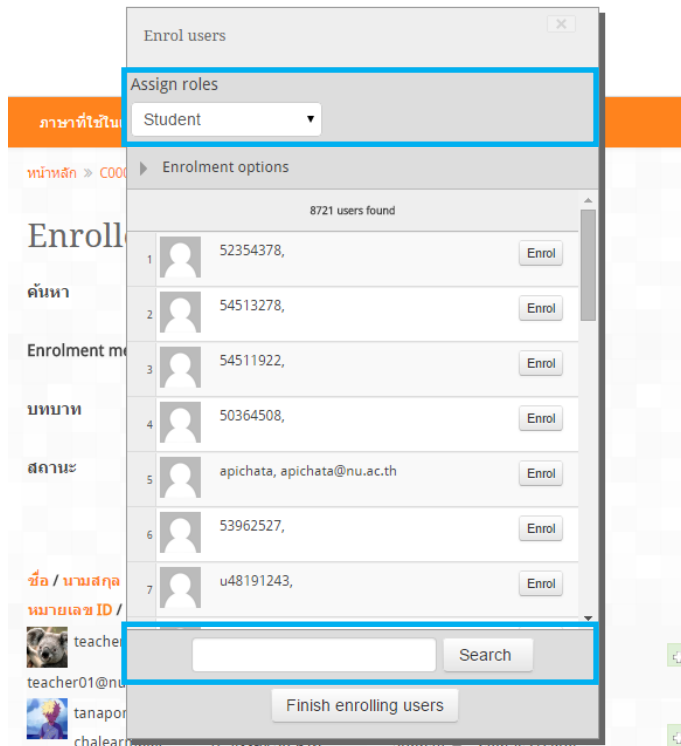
Enrol users

Assign roles

Student

Enrolment options

8721 users found

1 52354378, Enrol

2 54513278, Enrol

3 54511922, Enrol

4 50364508, Enrol

5 apichata, apichata@nu.ac.th Enrol

6 53962527, Enrol

7 u48191243, Enrol

Search

Finish enrolling users

ภาษาที่ใช้ใน

หน้าหลัก » C000

Enroll

ค้นหา

Enrolment me

บทบาท

สถานะ

ชื่อ / นามสกุล

หมายเลข ID /

teacher

teacher01@nu

tanapor

chalearn